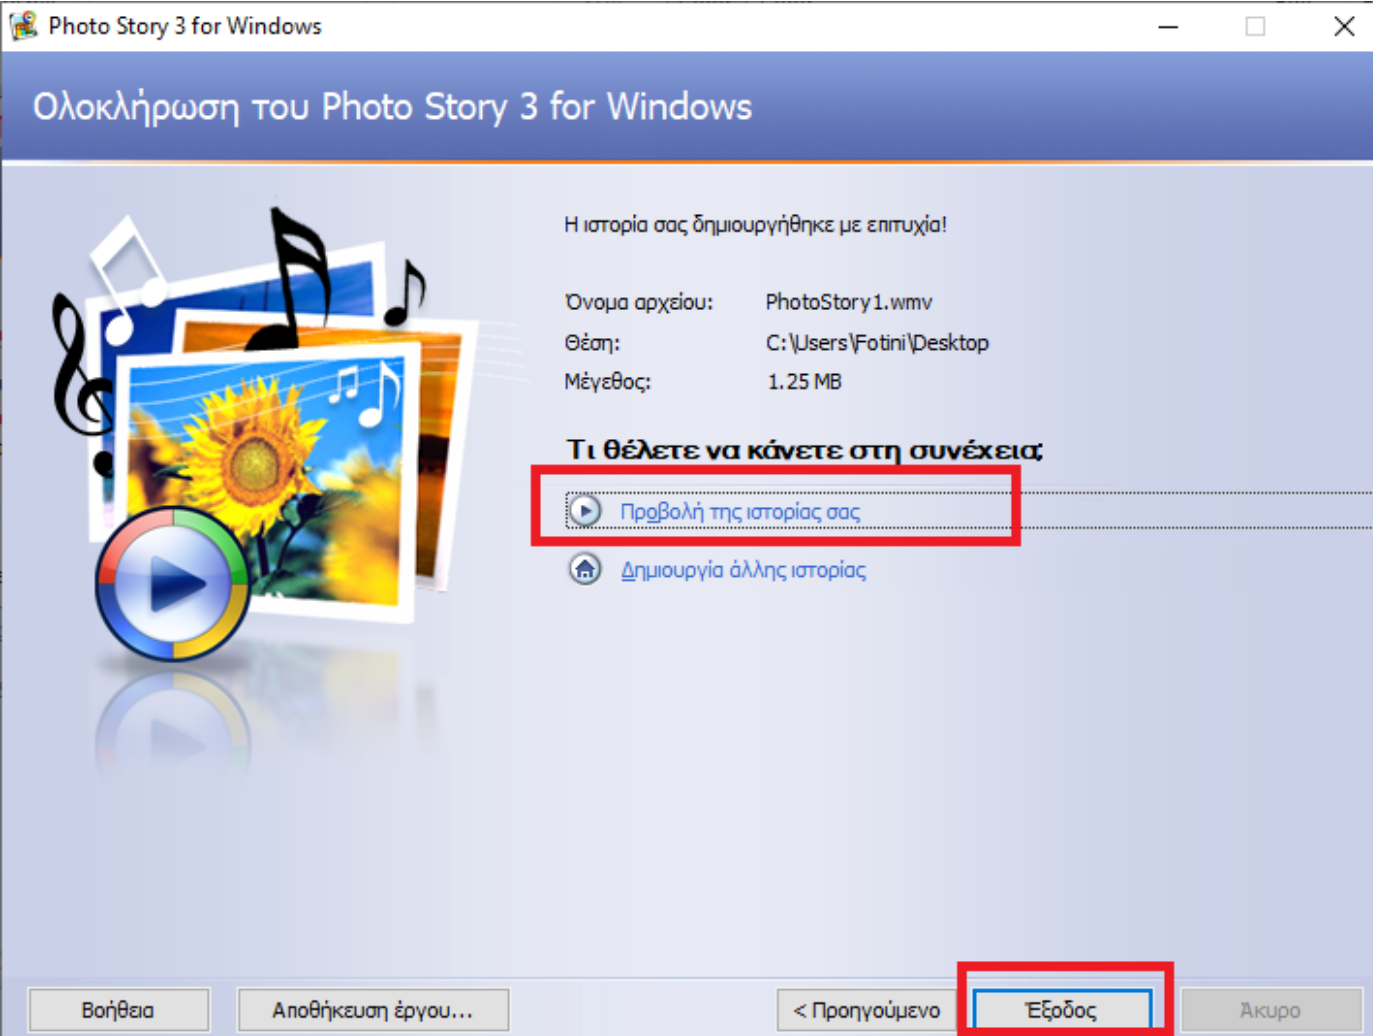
Photo Story 3 for Windows

Ολοκλήρωση του Photo Story 3 for Windows

Η ιστορία σας δημιουργήθηκε με επιτυχία!

Όνομα αρχείου: PhotoStory1.wmv
Θέση: C:\Users\Fotini\Desktop
Μέγεθος: 1.25 MB

Τι θέλετε να κάνετε στη συνέχεια;

Προβολή της ιστορίας σας

Δημιουργία άλλης ιστορίας

Βοήθεια
Αποθήκευση έργου...
< Προηγούμενο
Έξοδος
Άκυρο